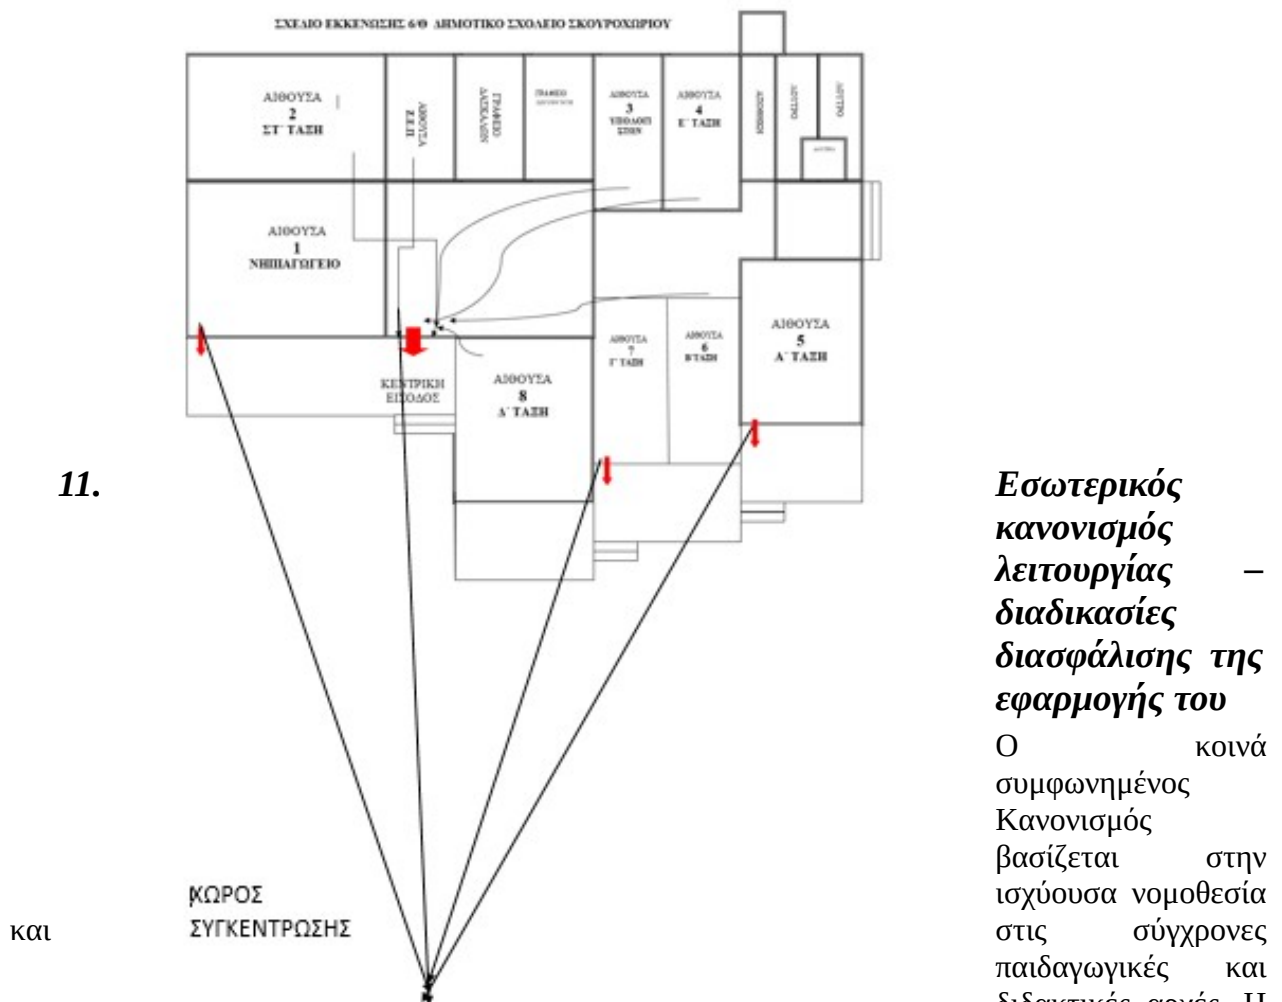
ΣΧΕΔΙΟ ΕΚΚΕΝΩΣΗΣ 6/Θ ΔΗΜΟΤΙΚΟ ΣΧΟΛΕΙΟ ΣΚΟΥΡΟΧΩΡΙΟΥ

ΑΙΘΟΥΣΑ 2 ΣΤ΄ ΤΑΞΗ

ΑΙΘΟΥΣΑ Π.Σ.Π

ΓΡΑΦΕΙΟ ΔΑΣΚΑΛΩΝ

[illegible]

ΑΙΘΟΥΣΑ 3 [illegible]

ΑΙΘΟΥΣΑ 4 Ε΄ ΤΑΞΗ

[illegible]

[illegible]

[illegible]

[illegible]

ΑΙΘΟΥΣΑ 1 ΝΗΠΙΑΓΩΓΕΙΟ

ΑΙΘΟΥΣΑ 7 Γ΄ ΤΑΞΗ

ΑΙΘΟΥΣΑ 6 Β΄ ΤΑΞΗ

ΑΙΘΟΥΣΑ 5 Α΄ ΤΑΞΗ

ΚΕΝΤΡΙΚΗ ΕΙΣΟΔΟΣ

ΑΙΘΟΥΣΑ 8 Δ΄ ΤΑΞΗ

11.

ΧΩΡΟΣ ΣΥΓΚΕΝΤΡΩΣΗΣ

και

Εσωτερικός κανονισμός λειτουργίας – διαδικασίες διασφάλισης της εφαρμογής του

Ο κοινά συμφωνημένος Κανονισμός βασίζεται στην ισχύουσα νομοθεσία στις σύγχρονες παιδαγωγικές και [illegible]